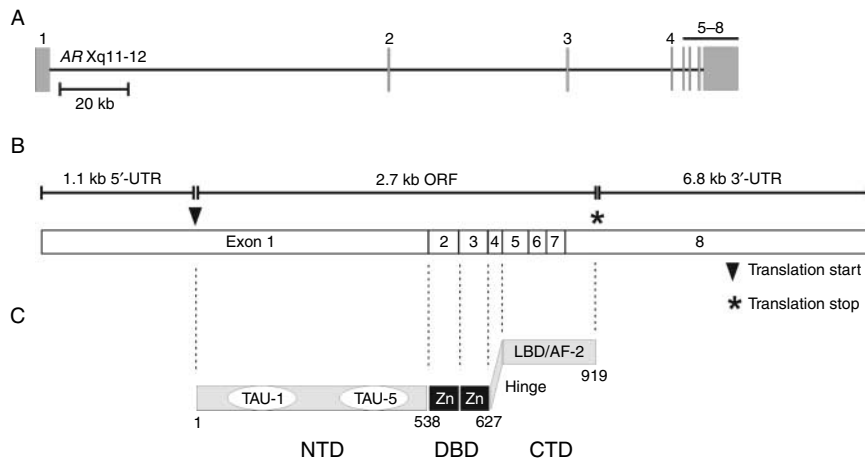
A

1

*AR* Xq11-12

20 kb

2

3

4

5–8

B

1.1 kb 5′-UTR

2.7 kb ORF

6.8 kb 3′-UTR

Exon 1

2

3

4

5

6

7

8

Translation start

Translation stop

C

LBD/AF-2

919

Hinge

TAU-1

TAU-5

Zn

Zn

1

538

627

NTD

DBD

CTD